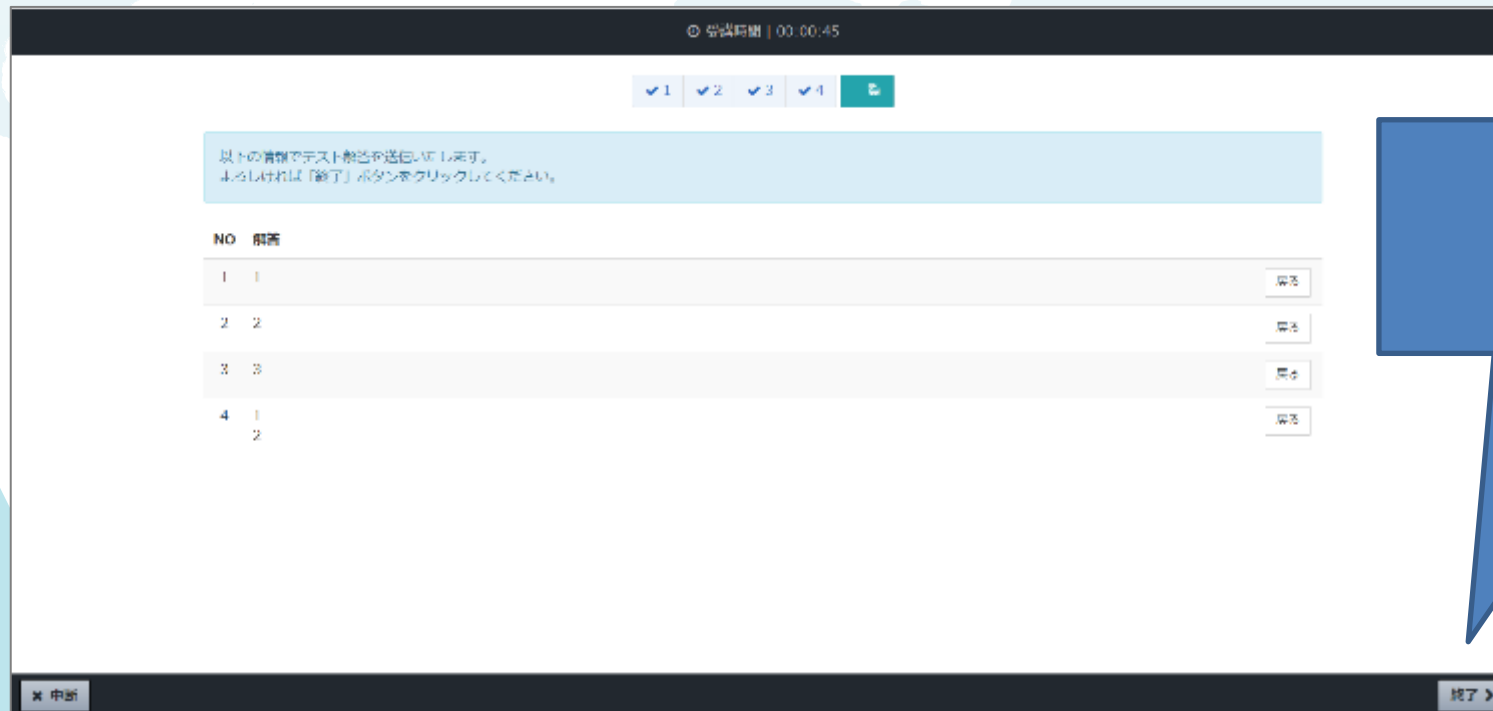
⊙ 受講時間 | 00:00:45

✔1 ✔2 ✔3 ✔4

以下の情報でテスト解答を送信いたします。
よろしければ「終了」ボタンをクリックしてください。

| NO | 解答 | |
|---|---|---|
| 1 | 1 | 戻る |
| 2 | 2 | 戻る |
| 3 | 3 | 戻る |
| 4 | 1<br>2 | 戻る |

✖ 中断

終了 ❯